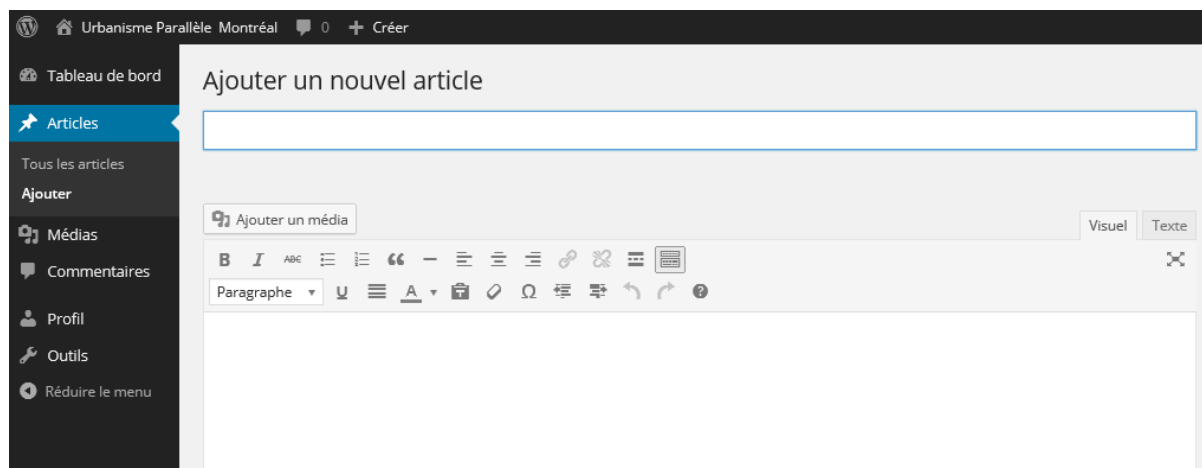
Urbanisme Parallèle Montréal 0 + Créer

Tableau de bord
Articles
Tous les articles
Ajouter
Médias
Commentaires
Profil
Outils
Réduire le menu

Ajouter un nouvel article

Ajouter un média

Visuel Texte

B I ABC

Paragraphe U A Ω